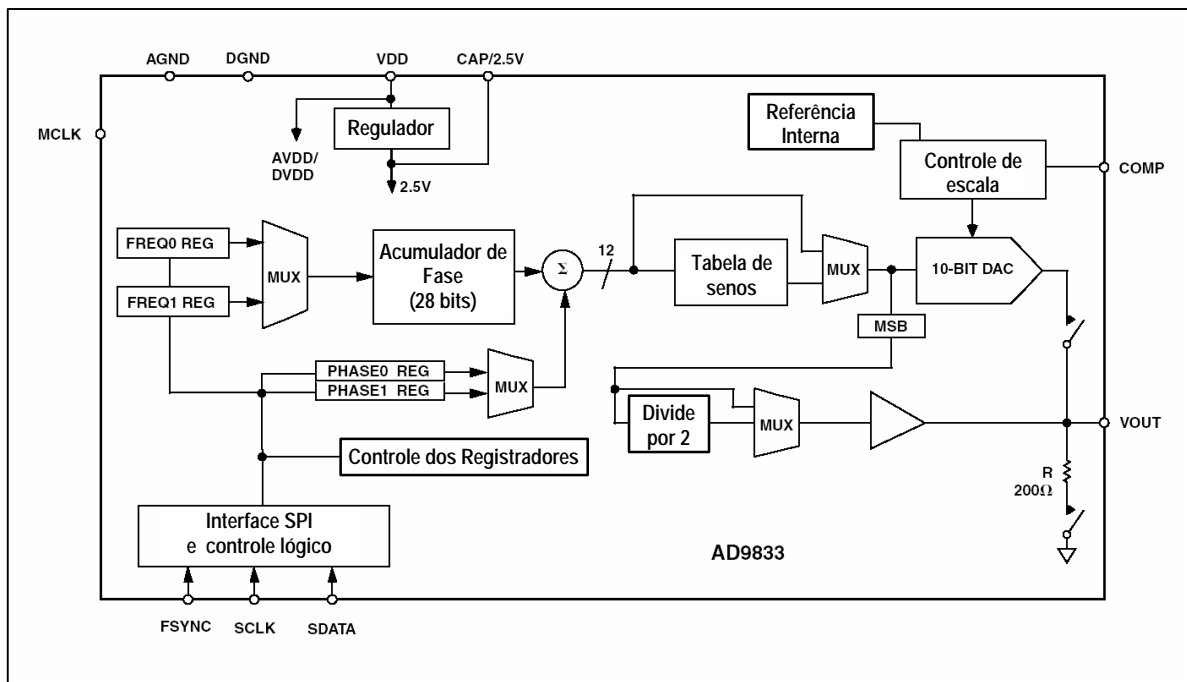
AGND
DGND
VDD
CAP/2.5V
MCLK
Regulador
AVDD/
DVDD
2.5V
Referência
Interna
Controle de
escala
COMP
FREQ0 REG
MUX
Acumulador de
Fase
(28 bits)
$\Sigma$
12
Tabela de
senos
MUX
10-BIT DAC
FREQ1 REG
MSB
PHASE0 REG
PHASE1 REG
MUX
Divide
por 2
MUX
VOUT
Controle dos Registradores
R
200$\Omega$
Interface SPI
e controle lógico
AD9833
FSYNC
SCLK
SDATA